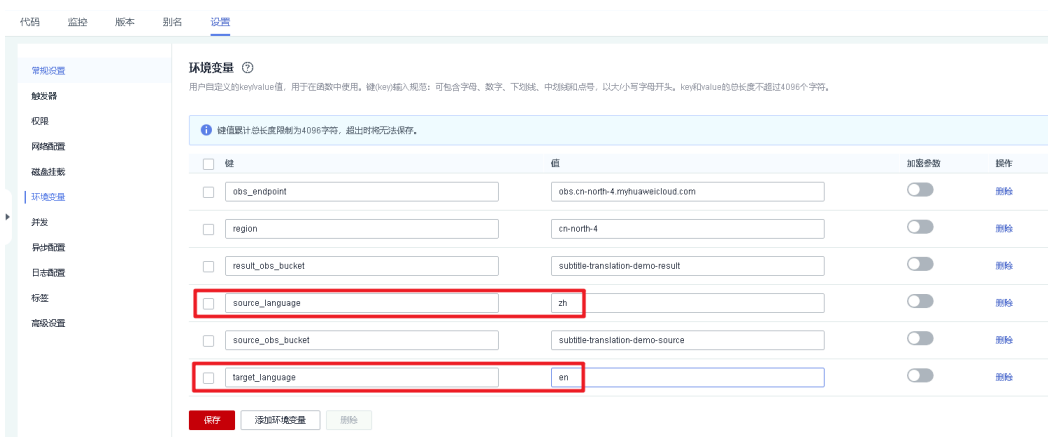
代码 监控 版本 别名 设置

常规设置
触发器
权限
网络配置
磁盘挂载
环境变量
并发
异步配置
日志配置
标签
高级设置

环境变量 ⓘ

用户自定义的key/value值，用于在函数中使用。键(key)输入规范：可包含字母、数字、下划线、中划线和点号，以大小写字母开头。key和value的总长度不超过4096个字符。

键值累计总长度限制为4096字符，超出时将无法保存。

| 键 | 值 | 加密参数 | 操作 |
|---|---|---|---|
| obs_endpoint | obs.cn-north-4.myhuaweicloud.com | | 删除 |
| region | cn-north-4 | | 删除 |
| result_obs_bucket | subtitle-translation-demo-result | | 删除 |
| source_language | zh | | 删除 |
| source_obs_bucket | subtitle-translation-demo-source | | 删除 |
| target_language | en | | 删除 |

保存 添加环境变量 删除